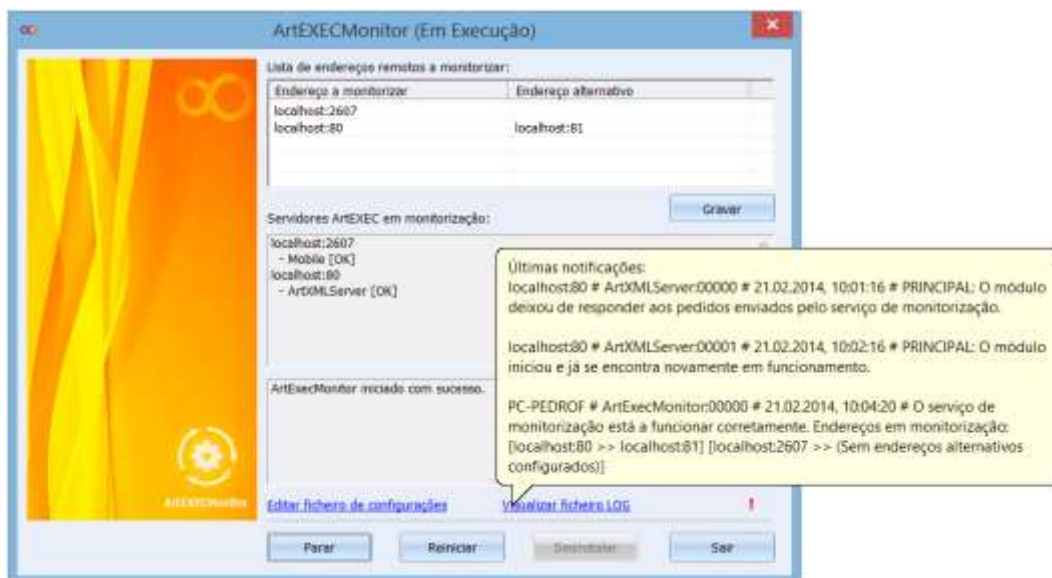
ArtEXECMonitor (Em Execução)

Lista de endereços remotos a monitorizar:

| Endereço a monitorizar | Endereço alternativo |
|---|---|
| localhost:2607 | |
| localhost:80 | localhost:81 |

Gravar

Servidores ArtEXEC em monitorização:

localhost:2607
- Mobile [OK]
localhost:80
- ArtXMLServer [OK]

ArtExecMonitor iniciado com sucesso.

Últimas notificações:
localhost:80 # ArtXMLServer:00000 # 21.02.2014, 10:01:16 # PRINCIPAL: O módulo deixou de responder aos pedidos enviados pelo serviço de monitorização.

localhost:80 # ArtXMLServer:00001 # 21.02.2014, 10:02:16 # PRINCIPAL: O módulo iniciou e já se encontra novamente em funcionamento.

PC-PEDROF # ArtExecMonitor:00000 # 21.02.2014, 10:04:20 # O serviço de monitorização está a funcionar corretamente. Endereços em monitorização: [localhost:80 >> localhost:81] [localhost:2607 >> (Sem endereços alternativos configurados)]

ArtEXECMonitor

Editar ficheiro de configurações    Visualizar ficheiro LOG    !

Parar    Reiniciar    Desinstalar    Sair